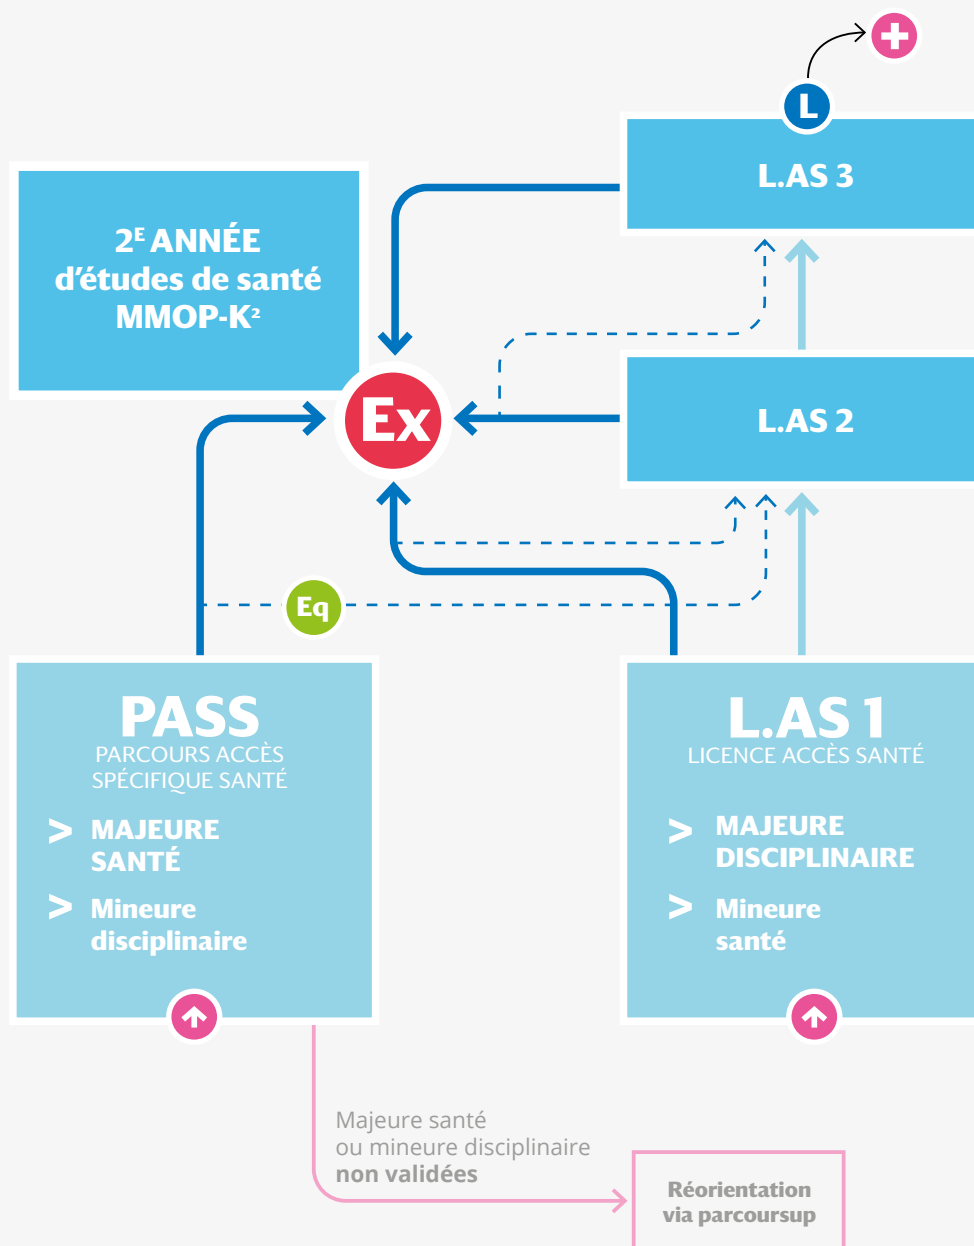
L

L.AS 3

$2^E$ ANNÉE
d'études de santé
MMOP-K$^2$

Ex

L.AS 2

Eq

PASS
PARCOURS ACCÈS SPÉCIFIQUE SANTÉ

> MAJEURE SANTÉ

> Mineure disciplinaire

L.AS 1
LICENCE ACCÈS SANTÉ

> MAJEURE DISCIPLINAIRE

> Mineure santé

Majeure santé ou mineure disciplinaire **non validées**

Réorientation via parcoursup